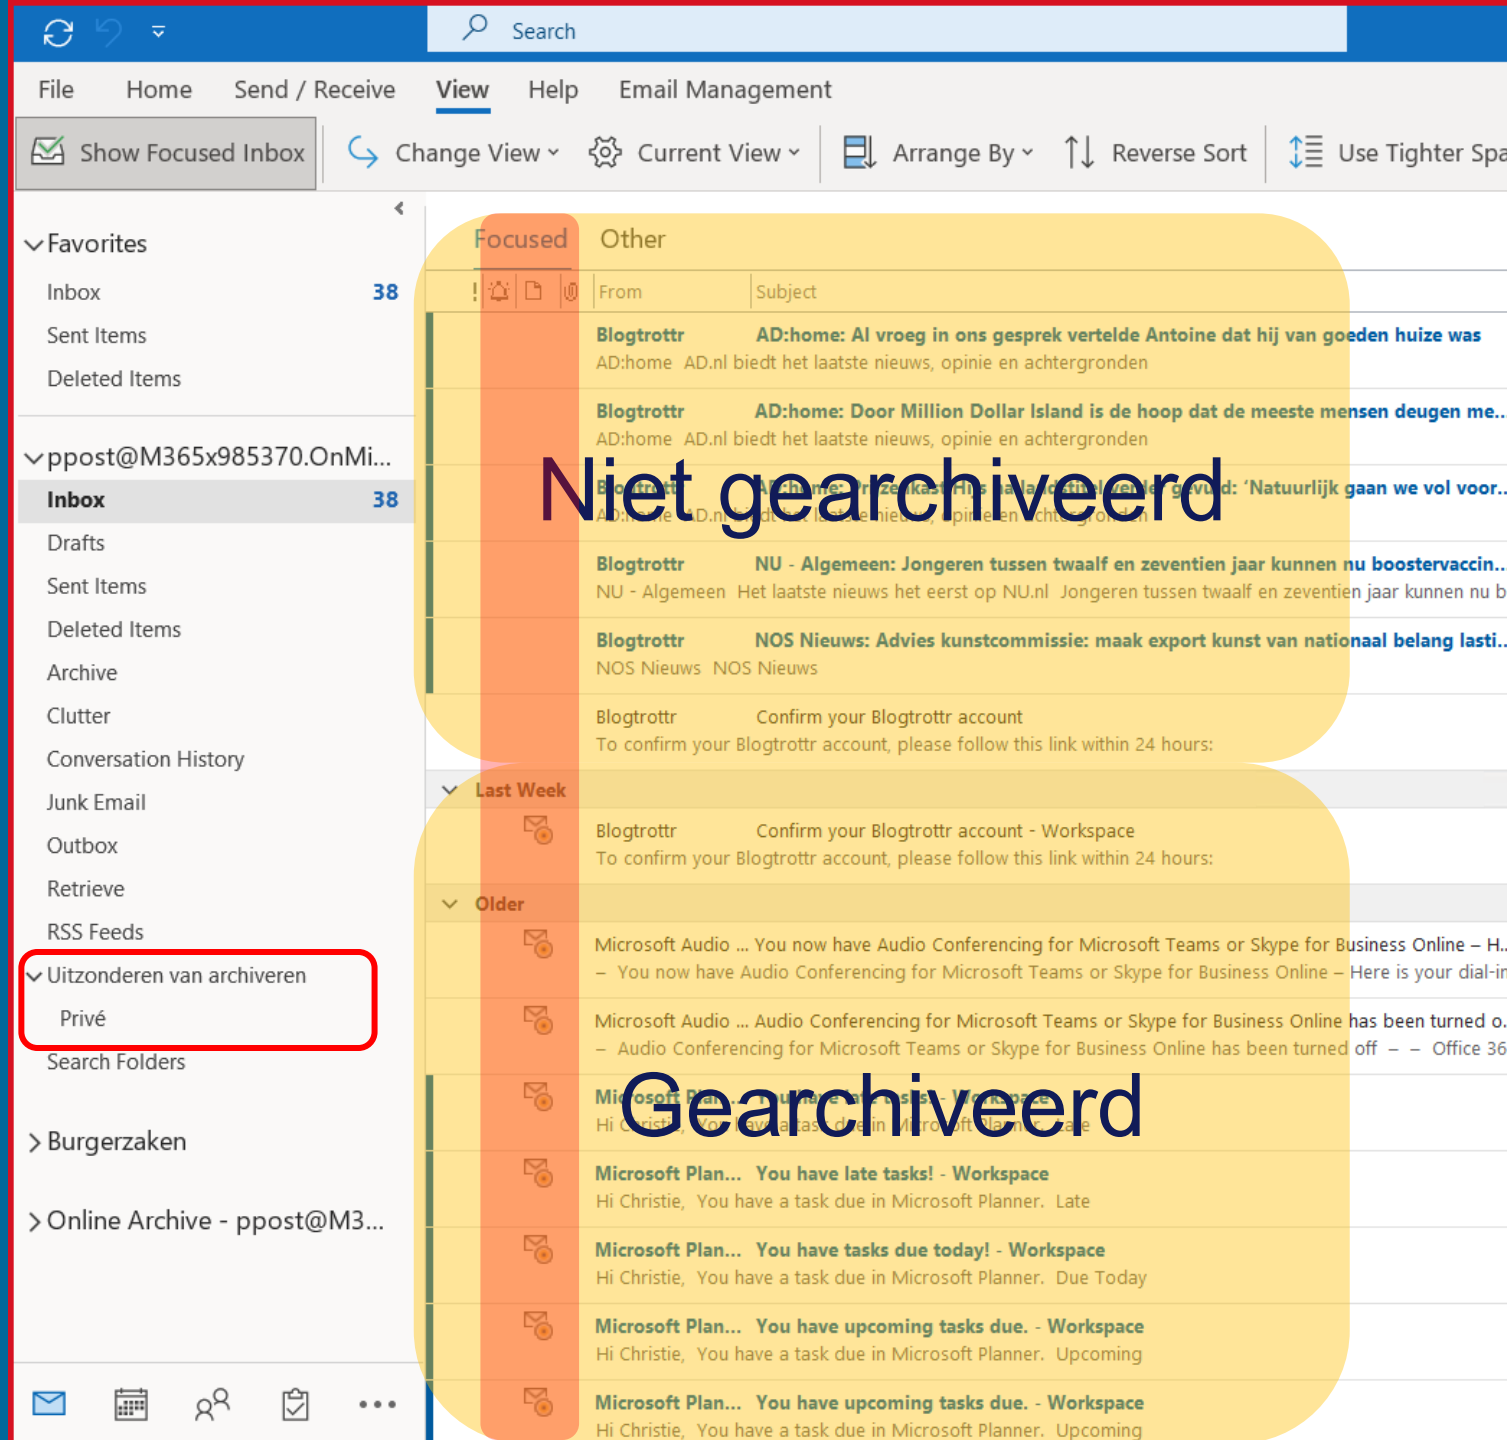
Search

File Home Send / Receive View Help Email Management

Show Focused Inbox Change View Current View Arrange By Reverse Sort Use Tighter Spa

Favorites
Inbox 38
Sent Items
Deleted Items

ppost@M365x985370.OnMi...
Inbox 38
Drafts
Sent Items
Deleted Items
Archive
Clutter
Conversation History
Junk Email
Outbox
Retrieve
RSS Feeds
Uitzonderen van archiveren
Privé
Search Folders

Burgerzaken

Online Archive - ppost@M3...

Focused Other

! From Subject

Blogtrottr AD:home: Al vroeg in ons gesprek vertelde Antoine dat hij van goeden huize was
AD:home AD.nl biedt het laatste nieuws, opinie en achtergronden

Blogtrottr AD:home: Door Million Dollar Island is de hoop dat de meeste mensen deugen me...
AD:home AD.nl biedt het laatste nieuws, opinie en achtergronden

Niet gearchiveerd

Blogtrottr AD:home: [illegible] d: 'Natuurlijk gaan we vol voor...
AD:home AD.nl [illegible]

Blogtrottr NU - Algemeen: Jongeren tussen twaalf en zeventien jaar kunnen nu boostervaccin...
NU - Algemeen Het laatste nieuws het eerst op NU.nl Jongeren tussen twaalf en zeventien jaar kunnen nu b

Blogtrottr NOS Nieuws: Advies kunstcommissie: maak export kunst van nationaal belang lasti...
NOS Nieuws NOS Nieuws

Blogtrottr Confirm your Blogtrottr account
To confirm your Blogtrottr account, please follow this link within 24 hours:

Last Week

Blogtrottr Confirm your Blogtrottr account - Workspace
To confirm your Blogtrottr account, please follow this link within 24 hours:

Older

Microsoft Audio ... You now have Audio Conferencing for Microsoft Teams or Skype for Business Online – H...
– You now have Audio Conferencing for Microsoft Teams or Skype for Business Online – Here is your dial-in

Microsoft Audio ... Audio Conferencing for Microsoft Teams or Skype for Business Online has been turned o...
– Audio Conferencing for Microsoft Teams or Skype for Business Online has been turned off – – Office 36

Gearchiveerd

Microsoft Plan... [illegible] - Workspace
Hi Christie, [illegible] Microsoft Planner. Late

Microsoft Plan... You have late tasks! - Workspace
Hi Christie, You have a task due in Microsoft Planner. Late

Microsoft Plan... You have tasks due today! - Workspace
Hi Christie, You have a task due in Microsoft Planner. Due Today

Microsoft Plan... You have upcoming tasks due. - Workspace
Hi Christie, You have a task due in Microsoft Planner. Upcoming

Microsoft Plan... You have upcoming tasks due. - Workspace
Hi Christie, You have a task due in Microsoft Planner. Upcoming